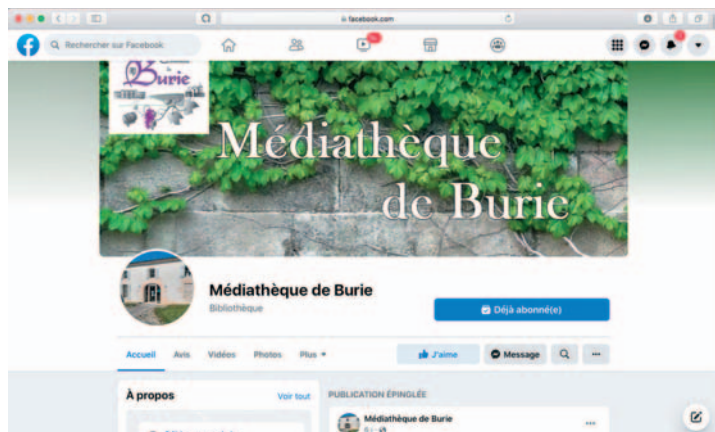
facebook.com

Rechercher sur Facebook

Burie

Médiathèque de Burie

Médiathèque de Burie

Bibliothèque

Déjà abonné(e)

Accueil Avis Vidéos Photos Plus

J'aime

Message

...

À propos

Voir tout

PUBLICATION ÉPINGLÉE

Médiathèque de Burie